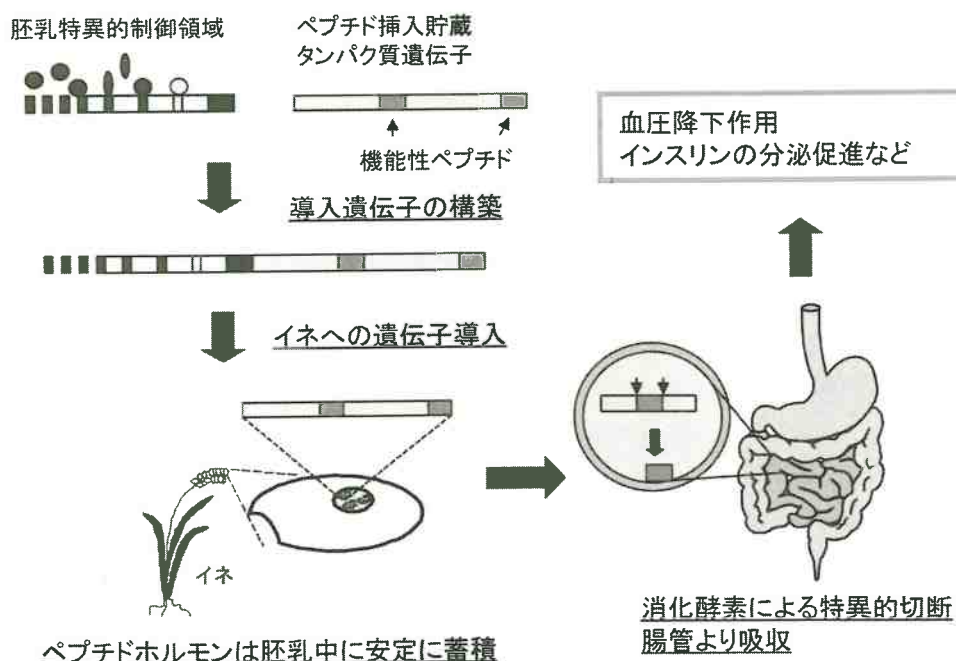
胚乳特異的制御領域

ペプチド挿入貯蔵
タンパク質遺伝子

機能性ペプチド

血圧降下作用
インスリンの分泌促進など

導入遺伝子の構築

イネへの遺伝子導入

イネ

ペプチドホルモンは胚乳中に安定に蓄積

消化酵素による特異的切断
腸管より吸収